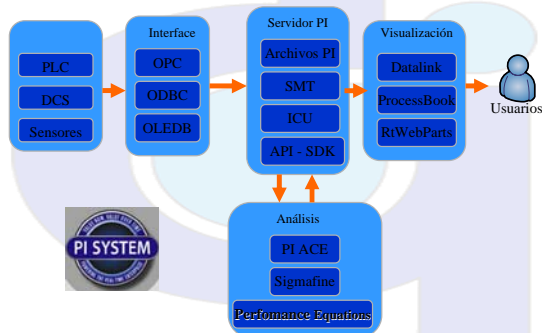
PLC
DCS
Sensores

Interface
OPC
ODBC
OLEDB

Servidor PI
Archivos PI
SMT
ICU
API - SDK

Visualización
Datalink
ProcessBook
RtWebParts

Usuarios

PI SYSTEM

Análisis
PI ACE
Sigmafine
Perfomance Equations